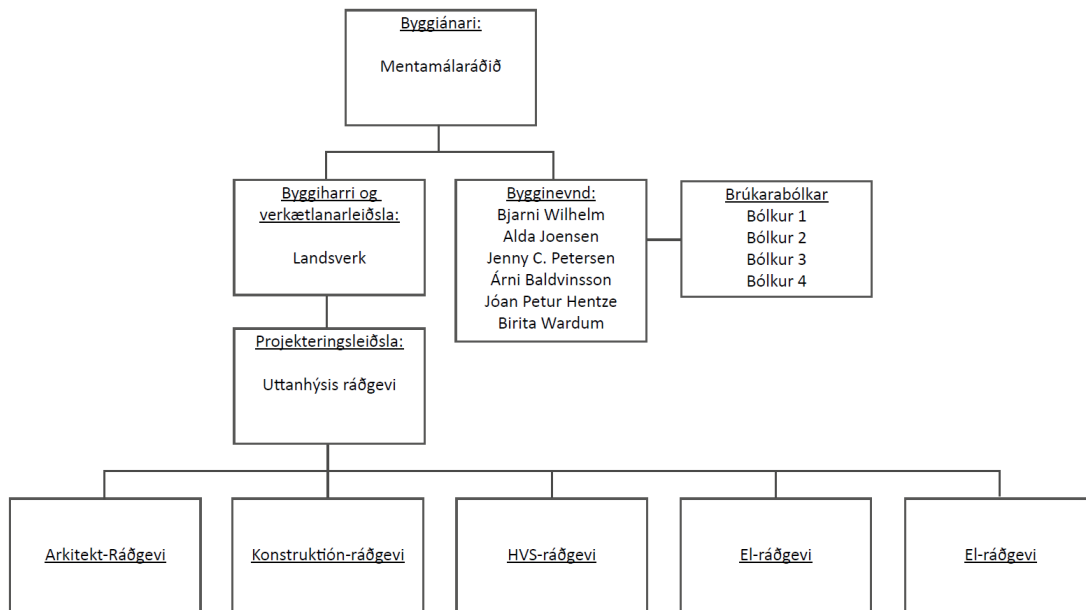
Byggiánari:

Mentamálaráðið

Byggiharri og verkætlanarleiðsla:

Landsverk

Bygginevnd:
Bjarni Wilhelm
Alda Joensen
Jenny C. Petersen
Árni Baldvinsson
Jóan Petur Hentze
Birita Wardum

Brúkarabólkar
Bólkur 1
Bólkur 2
Bólkur 3
Bólkur 4

Projekteringsleiðsla:

Uttanhýsis ráðgevi

Arkitekt-Ráðgevi

Konstruktión-ráðgevi

HVS-ráðgevi

El-ráðgevi

El-ráðgevi